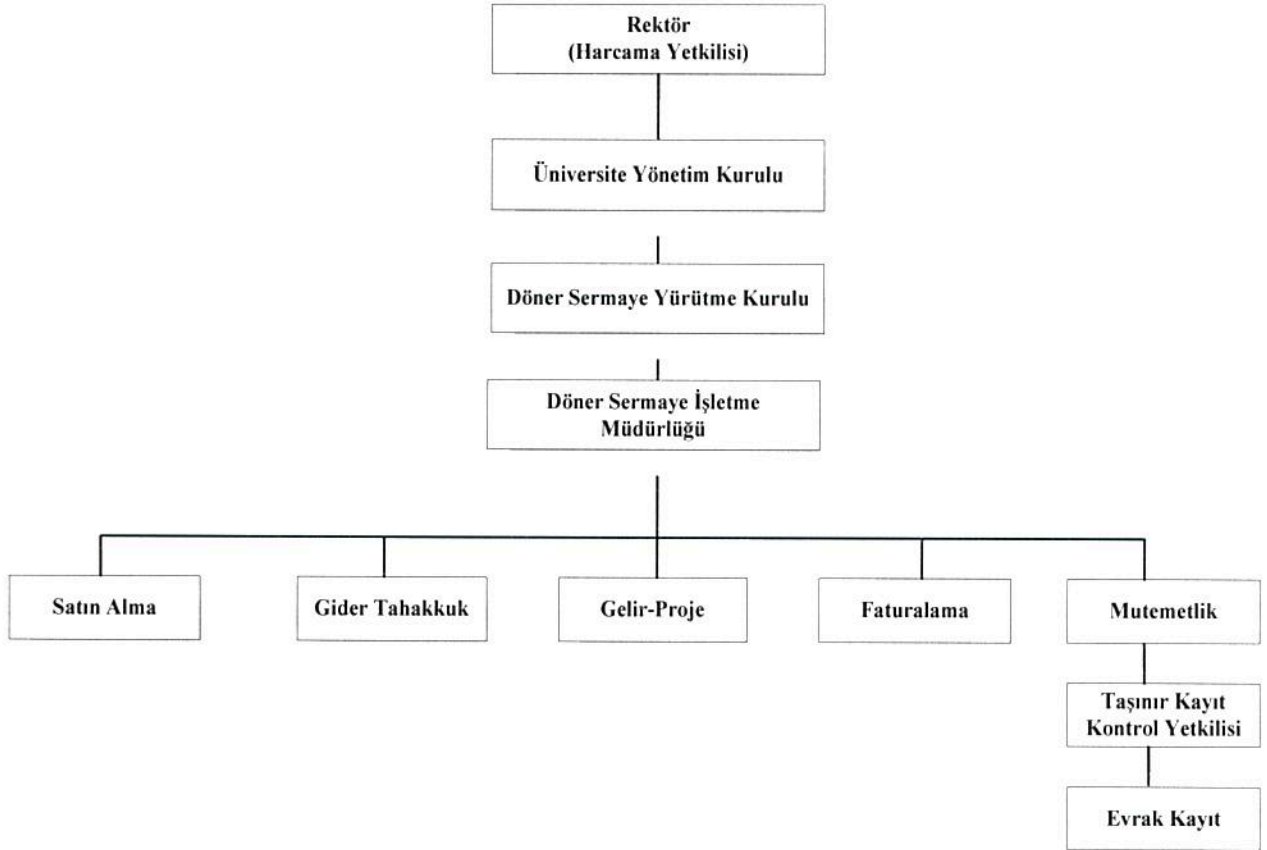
Rektör
(Harcama Yetkilisi)

Üniversite Yönetim Kurulu

Döner Sermaye Yürütme Kurulu

Döner Sermaye İşletme Müdürlüğü

Satın Alma

Gider Tahakkuk

Gelir-Proje

Faturalama

Mutemetlik

Taşınır Kayıt Kontrol Yetkilisi

Evrak Kayıt